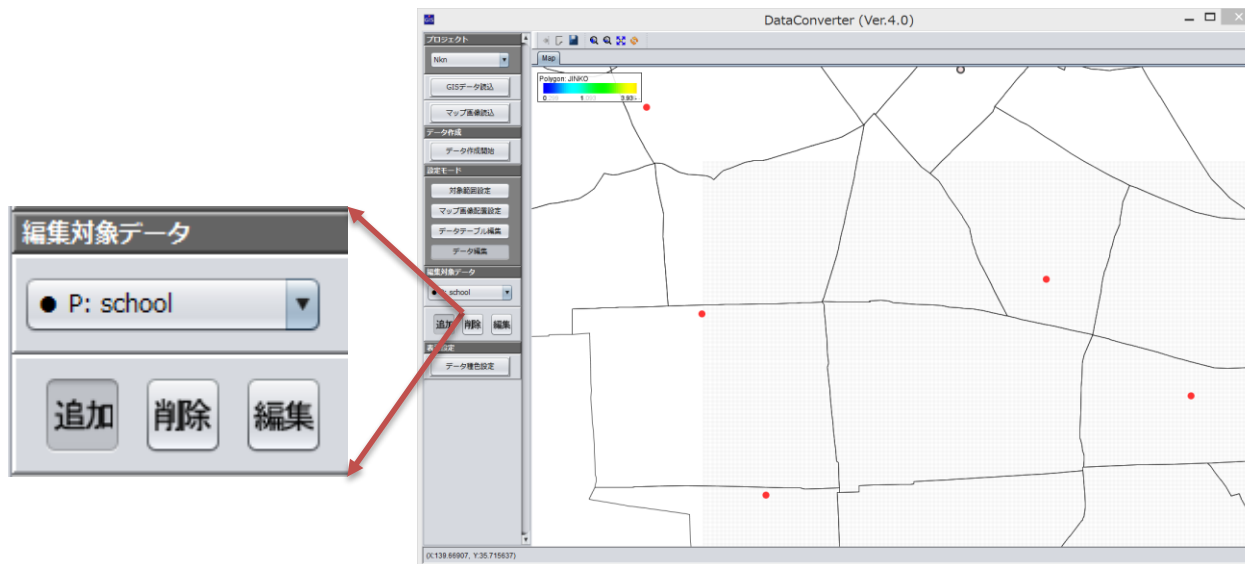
編集対象データ

● P: school

追加 削除 編集

DataConverter (Ver.4.0)

プロジェクト

Nkn

GISデータ読込

マップ画像読込

データ作成

データ作成開始

設定モード

対象範囲設定

マップ画像配置設定

データテーブル編集

データ編集

編集対象データ

● P: school

追加 削除 編集

表示設定

データ種色設定

Map

Polygon: JINKO

0 1 3.93

(X:139.66907, Y:35.715637)